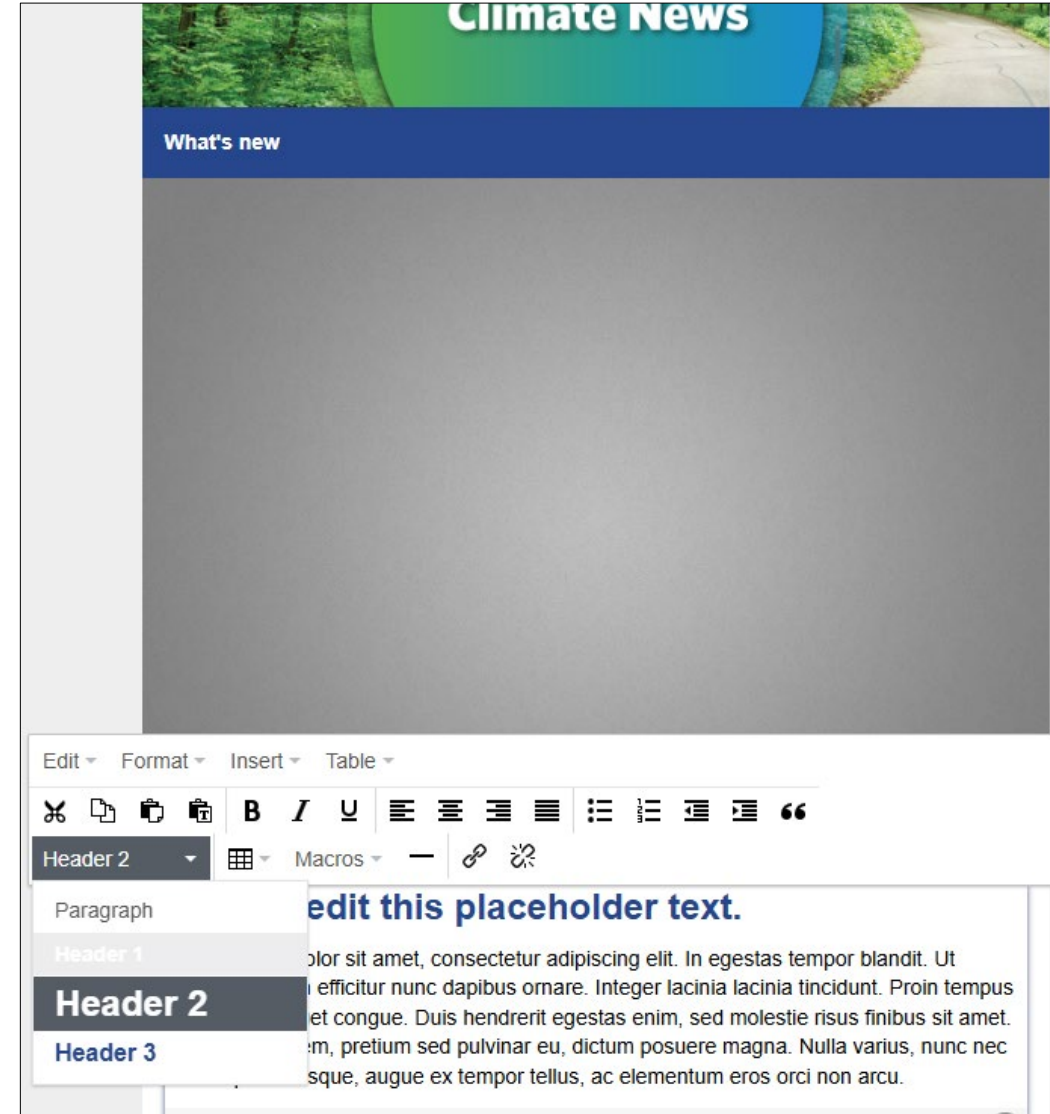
Climate News

What's new

Edit Format Insert Table

B I U 66

Header 2

Macros

Paragraph

Header 1

Header 2

Header 3

edit this placeholder text.

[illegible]olor sit amet, consectetur adipiscing elit. In egestas tempor blandit. Ut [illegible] efficitur nunc dapibus ornare. Integer lacinia lacinia tincidunt. Proin tempus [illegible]et congue. Duis hendrerit egestas enim, sed molestie risus finibus sit amet. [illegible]em, pretium sed pulvinar eu, dictum posuere magna. Nulla varius, nunc nec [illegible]sque, augue ex tempor tellus, ac elementum eros orci non arcu.